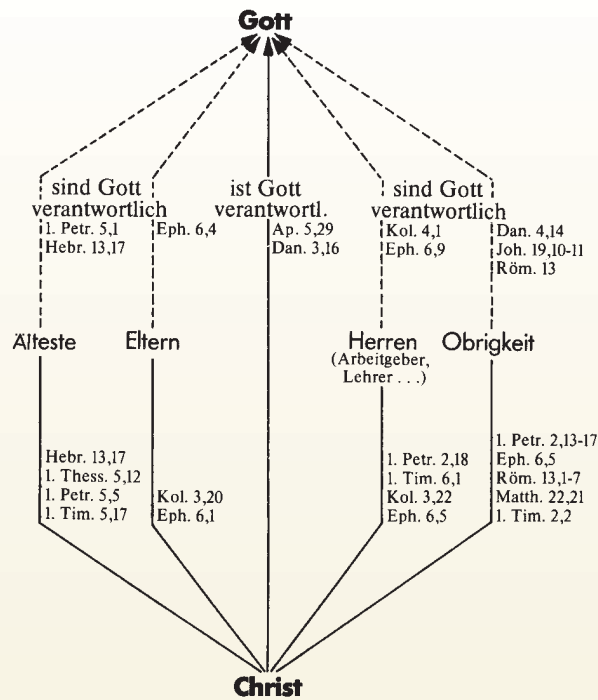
Gott

sind Gott verantwortlich
1. Petr. 5,1
Hebr. 13,17

Eph. 6,4

ist Gott verantwortl.
Ap. 5,29
Dan. 3,16

sind Gott verantwortlich
Kol. 4,1
Eph. 6,9

Dan. 4,14
Joh. 19,10-11
Röm. 13

Älteste

Eltern

Herren
(Arbeitgeber, Lehrer . . .)

Obrigkeit

Hebr. 13,17
1. Thess. 5,12
1. Petr. 5,5
1. Tim. 5,17

Kol. 3,20
Eph. 6,1

1. Petr. 2,18
1. Tim. 6,1
Kol. 3,22
Eph. 6,5

1. Petr. 2,13-17
Eph. 6,5
Röm. 13,1-7
Matth. 22,21
1. Tim. 2,2

Christ